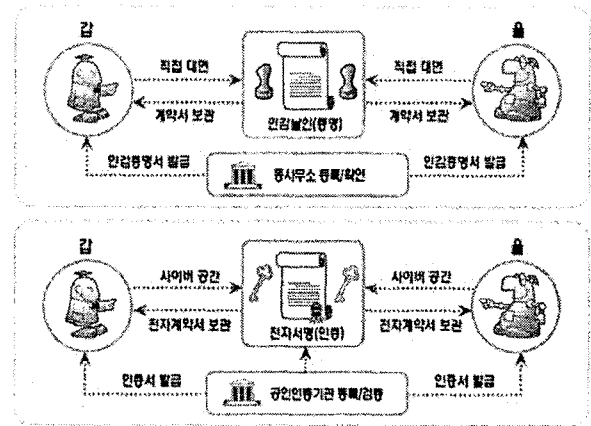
갑

을

직접 대면

직접 대면

계약서 보관

계약서 보관

인감날인(증명)

인감증명서 발급

등사무소 등록/확인

인감증명서 발급

갑

을

사이버 공간

사이버 공간

전자계약서 보관

전자계약서 보관

전자서명(인증)

인증서 발급

공인인증기관 등록/검증

인증서 발급